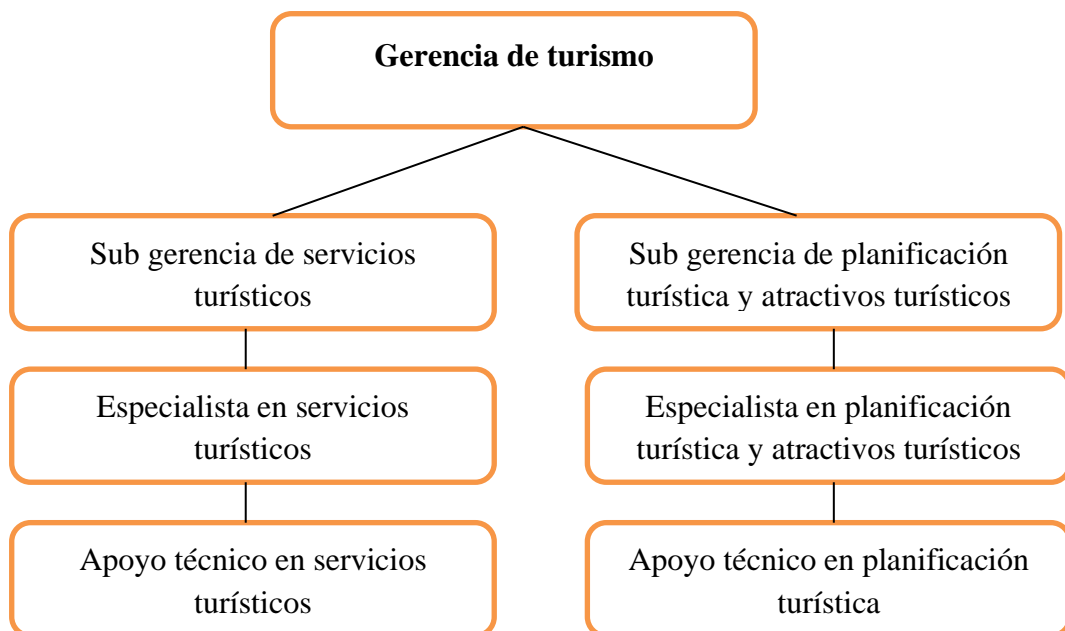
Gerencia de turismo

Sub gerencia de servicios turísticos

Especialista en servicios turísticos

Apoyo técnico en servicios turísticos

Sub gerencia de planificación turística y atractivos turísticos

Especialista en planificación turística y atractivos turísticos

Apoyo técnico en planificación turística